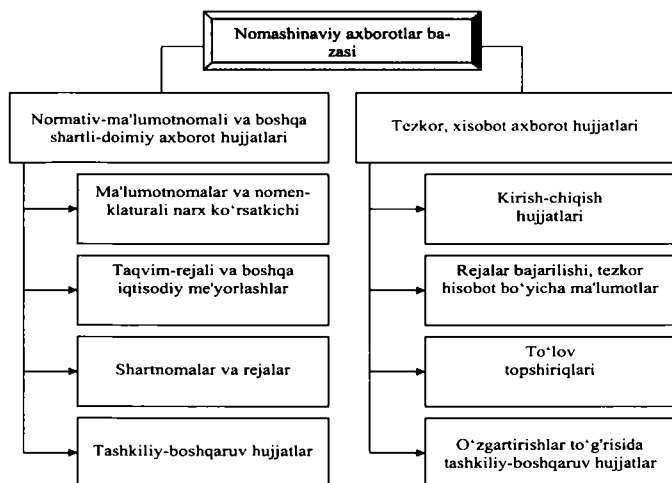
Nomashinaviy axborotlar bazasi

Normativ-ma'lumotnomali va boshqa shartli-doimiy axborot hujjatlari

Ma'lumotnomalar va nomenklaturali narx ko'rsatkichi

Taqvim-rejali va boshqa iqtisodiy me'yorlashlar

Shartnomalar va rejalar

Tashkiliy-boshqaruv hujjatlar

Tezkor, xisobot axborot hujjatlari

Kirish-chiqish hujjatlari

Rejalar bajarilishi, tezkor hisobot bo'yicha ma'lumotlar

To'lov topshiriqlari

O'zgartirishlar to'g'risida tashkiliy-boshqaruv hujjatlar